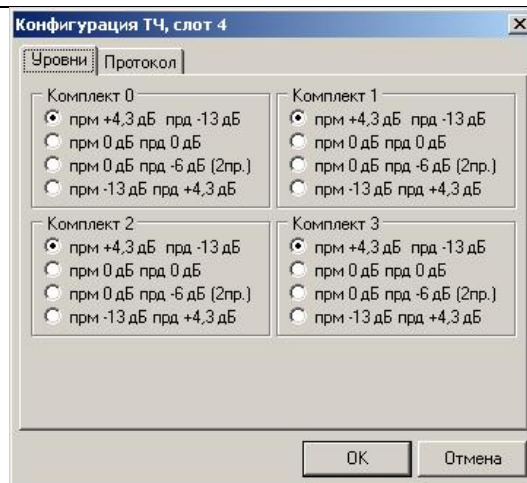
Конфигурация ТЧ, слот 4

×

Уровни | Протокол

Комплект 0
прм +4,3 дБ прд -13 дБ
прм 0 дБ прд 0 дБ
прм 0 дБ прд -6 дБ (2пр.)
прм -13 дБ прд +4,3 дБ

Комплект 1
прм +4,3 дБ прд -13 дБ
прм 0 дБ прд 0 дБ
прм 0 дБ прд -6 дБ (2пр.)
прм -13 дБ прд +4,3 дБ

Комплект 2
прм +4,3 дБ прд -13 дБ
прм 0 дБ прд 0 дБ
прм 0 дБ прд -6 дБ (2пр.)
прм -13 дБ прд +4,3 дБ

Комплект 3
прм +4,3 дБ прд -13 дБ
прм 0 дБ прд 0 дБ
прм 0 дБ прд -6 дБ (2пр.)
прм -13 дБ прд +4,3 дБ

OK

Отмена